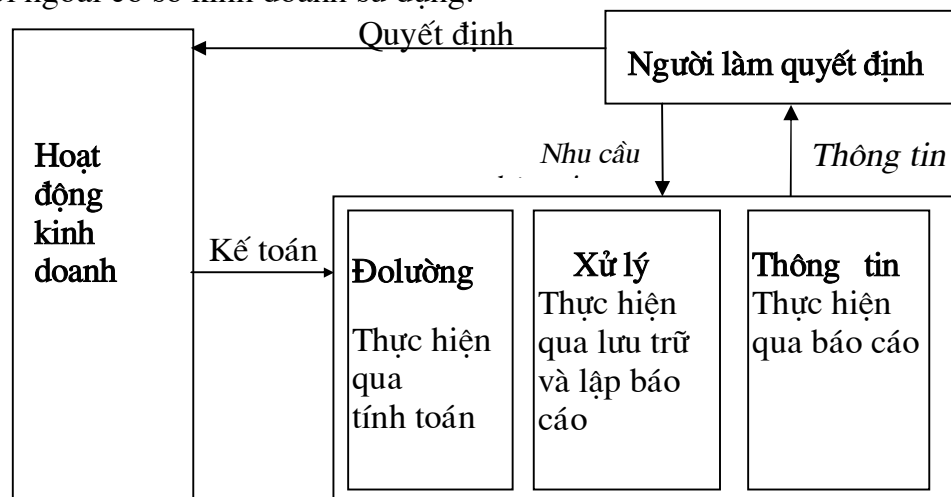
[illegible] ngoài cơ sở kinh doanh sử dụng.

Quyết định

Người làm quyết định

Hoạt động kinh doanh

Nhu cầu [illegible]

Thông tin

Kế toán

Đolường

Thực hiện qua tính toán

Xử lý

Thực hiện qua lưu trữ và lập báo cáo

Thông tin

Thực hiện qua báo cáo